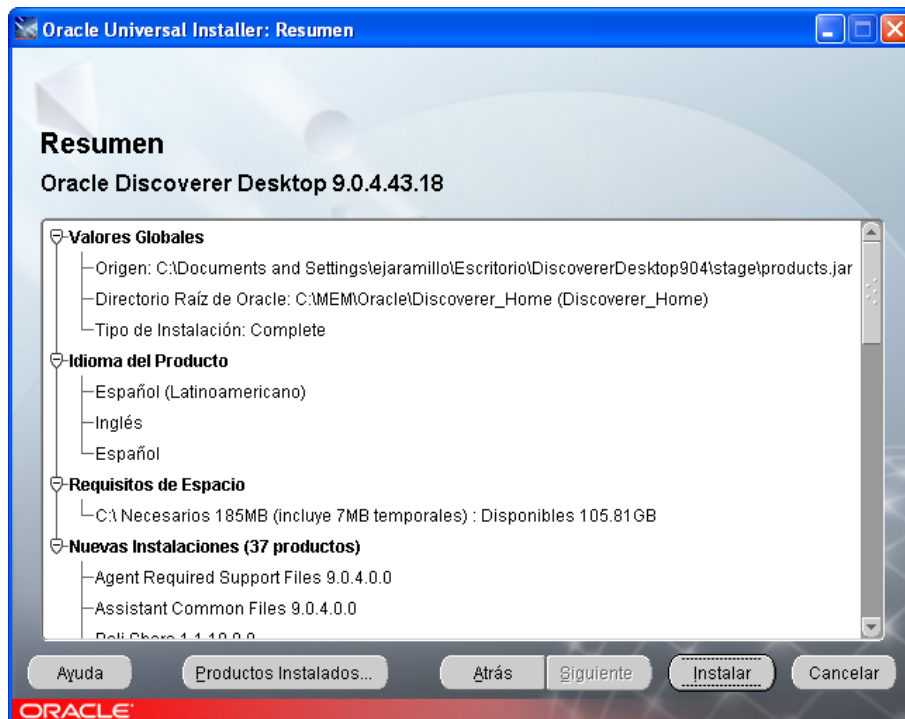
Oracle Universal Installer: Resumen

Resumen

Oracle Discoverer Desktop 9.0.4.43.18

Valores Globales
Origen: C:\Documents and Settings\ejaramillo\Escritorio\DiscovererDesktop904\stage\products.jar
Directorio Raíz de Oracle: C:\MEM\Oracle\Discoverer_Home (Discoverer_Home)
Tipo de Instalación: Complete
Idioma del Producto
Español (Latinoamericano)
Inglés
Español
Requisitos de Espacio
C:\ Necesarios 185MB (incluye 7MB temporales) : Disponibles 105.81GB
Nuevas Instalaciones (37 productos)
Agent Required Support Files 9.0.4.0.0
Assistant Common Files 9.0.4.0.0
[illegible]

Ayuda
Productos Instalados...
Atrás
Siguiente
Instalar
Cancelar

ORACLE